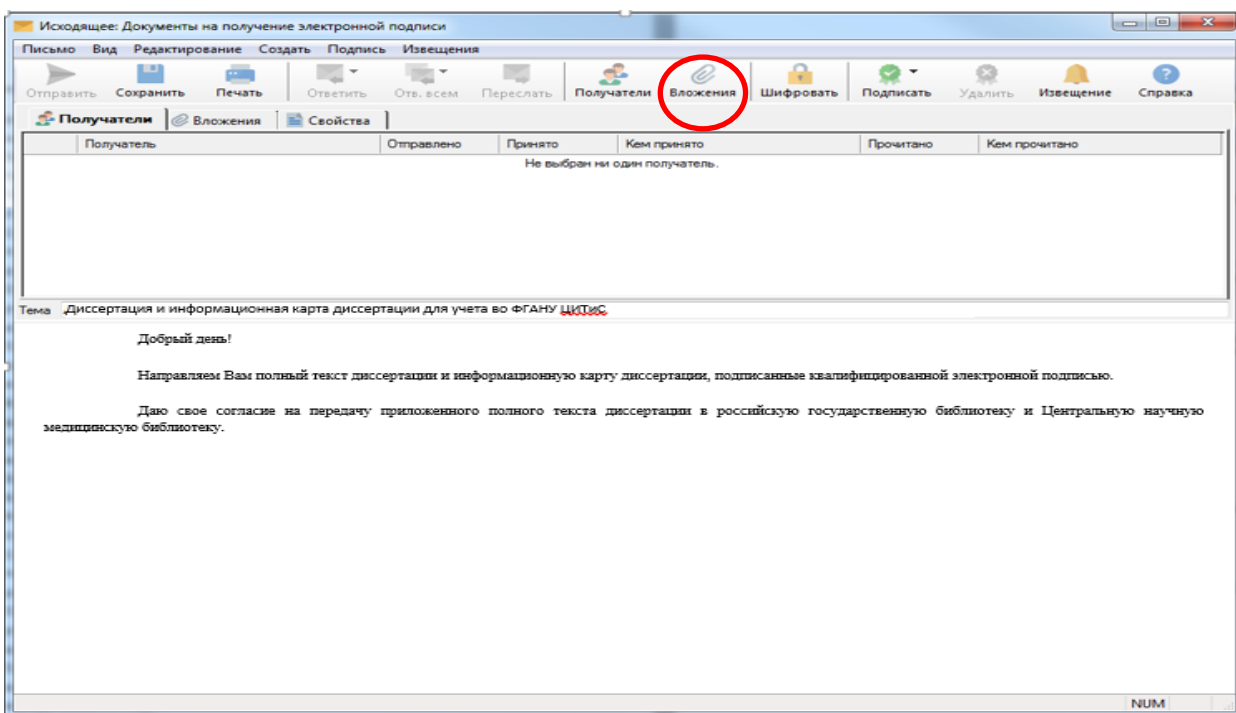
Исходящее: Документы на получение электронной подписи

Письмо Вид Редактирование Создать Подпись Извещения

Отправить Сохранить Печать Ответить Отв. всем Переслать Получатели Вложения Шифровать Подписать Удалить Извещение Справка

Получатели Вложения Свойства

| | Получатель | Отправлено | Принято | Кем принято | Прочитано | Кем прочитано |
|---|---|---|---|---|---|---|

Не выбран ни один получатель.

Тема Диссертация и информационная карта диссертации для учета во ФГАНУ ЦИТиС

Добрый день!

Направляем Вам полный текст диссертации и информационную карту диссертации, подписанные квалифицированной электронной подписью.

Даю свое согласие на передачу приложенного полного текста диссертации в российскую государственную библиотеку и Центральную научную медицинскую библиотеку.

NUM